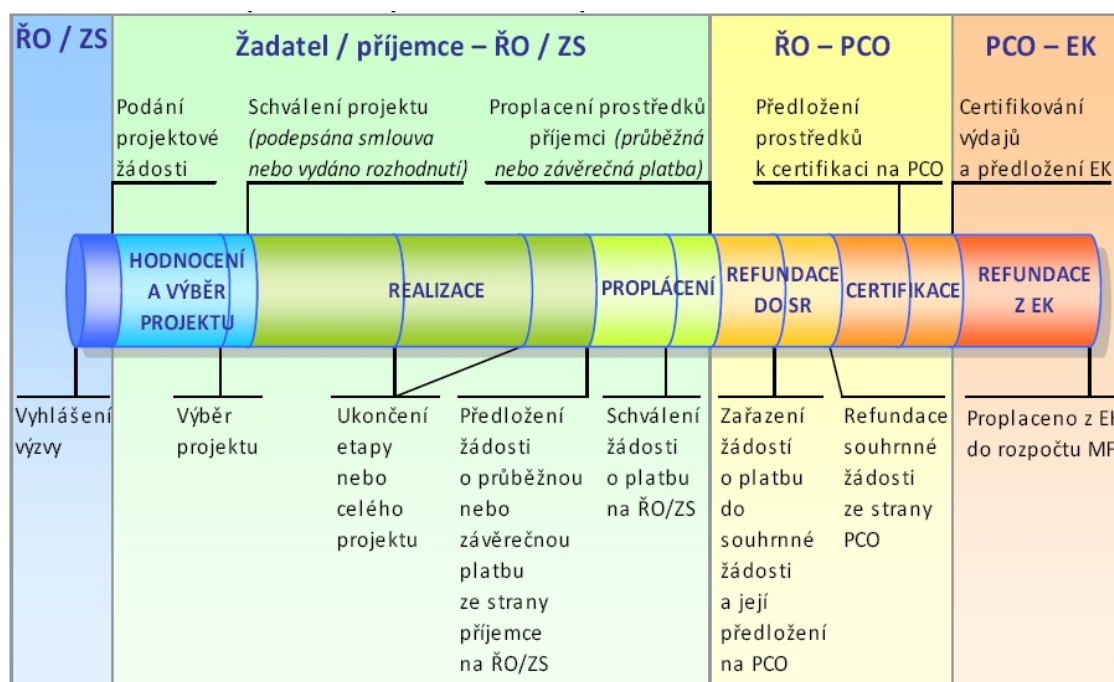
ŘO / ZS

Žadatel / příjemce – ŘO / ZS

ŘO – PCO

PCO – EK

Podání projektové žádosti

Schválení projektu (podepsána smlouva nebo vydáno rozhodnutí)

Proplacení prostředků příjemci (průběžná nebo závěrečná platba)

Předložení prostředků k certifikaci na PCO

Certifikování výdajů a předložení EK

HODNOCENÍ A VÝBĚR PROJEKTU

REALIZACE

PROPLÁCENÍ

REFUNDACE DO SR

CERTIFIKACE

REFUNDACE Z EK

Vyhlášení výzvy

Výběr projektu

Ukončení etapy nebo celého projektu

Předložení žádosti o průběžnou nebo závěrečnou platbu ze strany příjemce na ŘO/ZS

Schválení žádosti o platbu na ŘO/ZS

Zařazení žádostí o platbu do souhrnné žádosti a její předložení na PCO

Refundace souhrnné žádosti ze strany PCO

Proplaceno z EK do rozpočtu MF